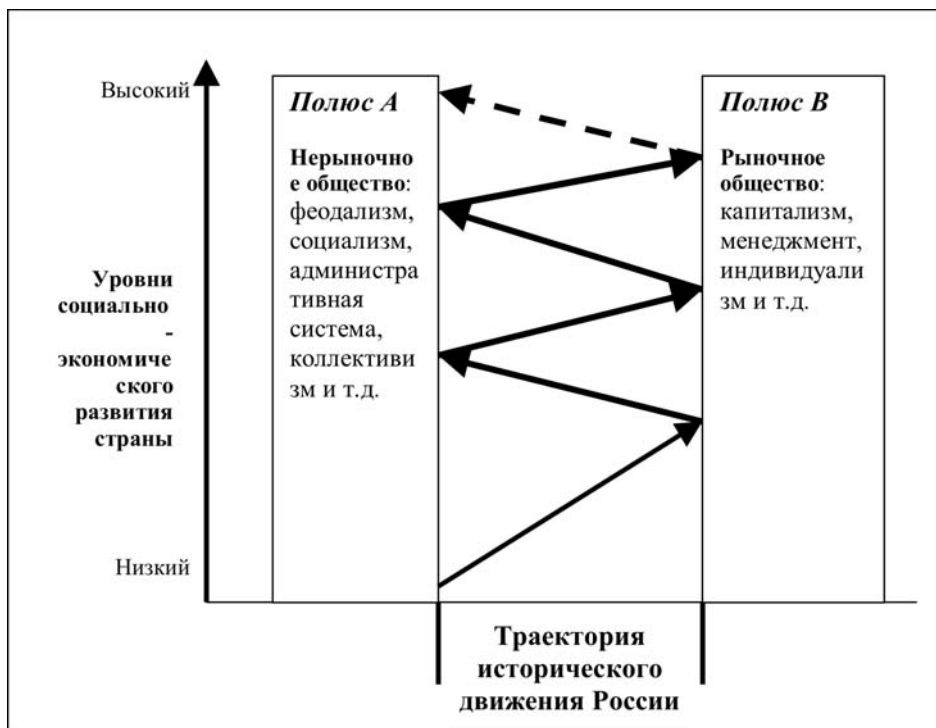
Высокий

Уровни социально-экономического развития страны

Низкий

Полюс А

Нерыночное общество: феодализм, социализм, административная система, коллективизм и т.д.

Полюс В

Рыночное общество: капитализм, менеджмент, индивидуализм и т.д.

Траектория исторического движения России